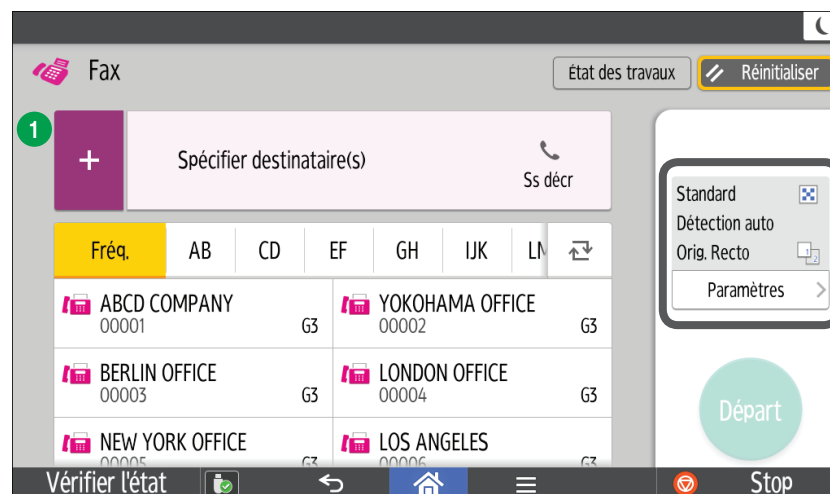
Fax

État des travaux

Réinitialiser

1

+

Spécifier destinataire(s)

Ss décr

Fréq. | AB | CD | EF | GH | IJK | L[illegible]

ABCD COMPANY
00001 G3

YOKOHAMA OFFICE
00002 G3

BERLIN OFFICE
00003 G3

LONDON OFFICE
00004 G3

NEW YORK OFFICE
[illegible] G3

LOS ANGELES
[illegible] G3

Standard
Détection auto
Orig. Recto
Paramètres

Départ

Vérifier l'état

Stop